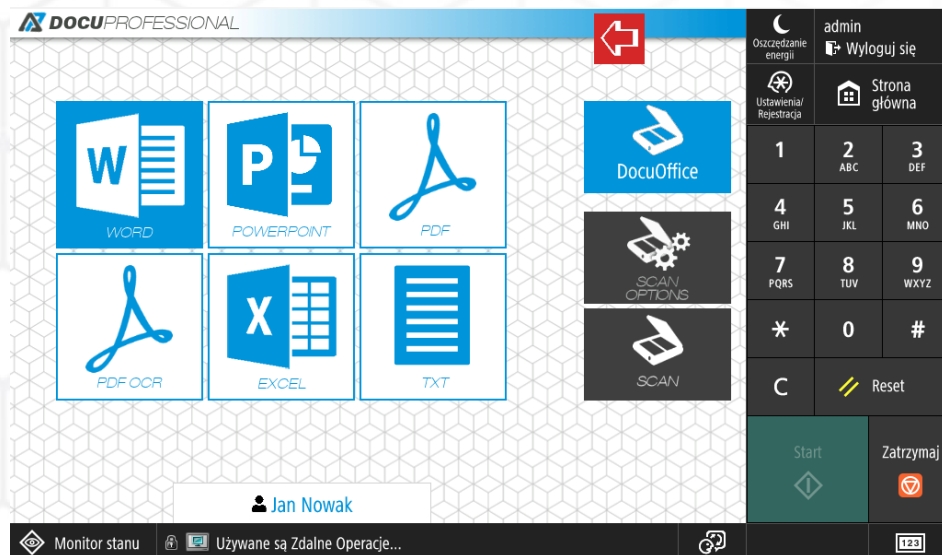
DOCUPROFESSIONAL

W
WORD

P
POWERPOINT

PDF

PDF OCR

X
EXCEL

TXT

DocuOffice

SCAN OPTIONS

SCAN

Jan Nowak

Oszczędzanie energii

admin
Wyloguj się

Ustawienia/ Rejestracja

Strona główna

1
2 ABC
3 DEF
4 GHI
5 JKL
6 MNO
7 PQRS
8 TUV
9 WXYZ
*
0
#
C
Reset

Start

Zatrzymaj

Monitor stanu

Używane są Zdalne Operacje...

123